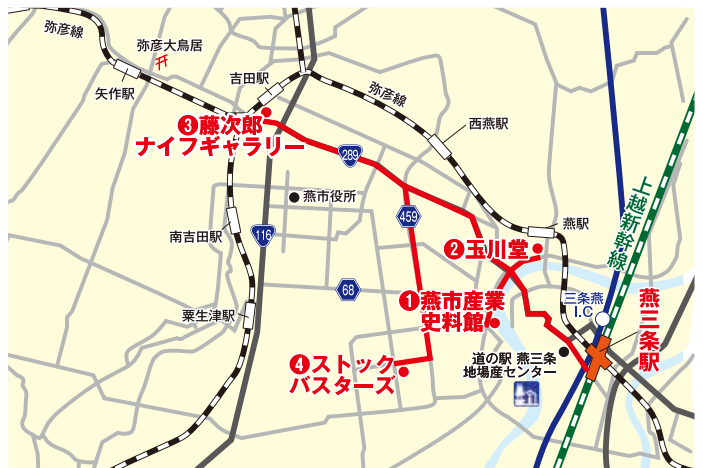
弥彦線
弥彦大鳥居
吉田駅
矢作駅
弥彦線
西燕駅
❸藤次郎
ナイフギャラリー
289
燕市役所
459
燕駅
南吉田駅
116
❷玉川堂
上越新幹線
68
❶燕市産業
史料館
三条燕
I.C
燕三条駅
粟生津駅
❹ストック
バスターズ
道の駅 燕三条
地場産センター